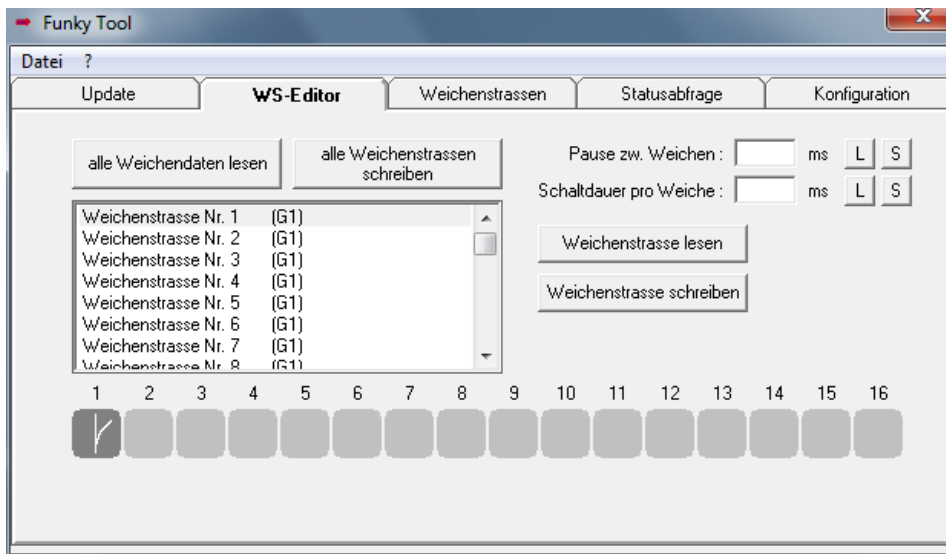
Funky Tool

Datei ?

Update | WS-Editor | Weichenstrassen | Statusabfrage | Konfiguration

alle Weichendaten lesen

alle Weichenstrassen schreiben

Pause zw. Weichen : ms L S

Schaltdauer pro Weiche : ms L S

Weichenstrasse Nr. 1 (G1)
Weichenstrasse Nr. 2 (G1)
Weichenstrasse Nr. 3 (G1)
Weichenstrasse Nr. 4 (G1)
Weichenstrasse Nr. 5 (G1)
Weichenstrasse Nr. 6 (G1)
Weichenstrasse Nr. 7 (G1)
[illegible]

Weichenstrasse lesen

Weichenstrasse schreiben

1 2 3 4 5 6 7 8 9 10 11 12 13 14 15 16